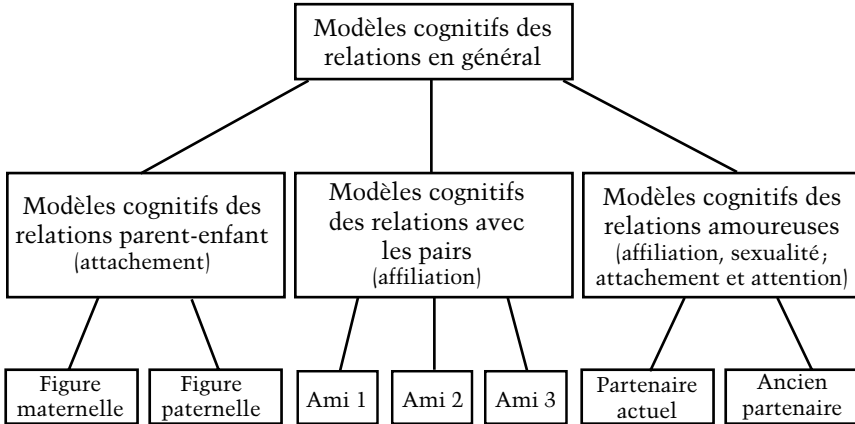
Modèles cognitifs des relations en général

Modèles cognitifs des relations parent-enfant (attachement)

Modèles cognitifs des relations avec les pairs (affiliation)

Modèles cognitifs des relations amoureuses (affiliation, sexualité; attachement et attention)

Figure maternelle

Figure paternelle

Ami 1

Ami 2

Ami 3

Partenaire actuel

Ancien partenaire